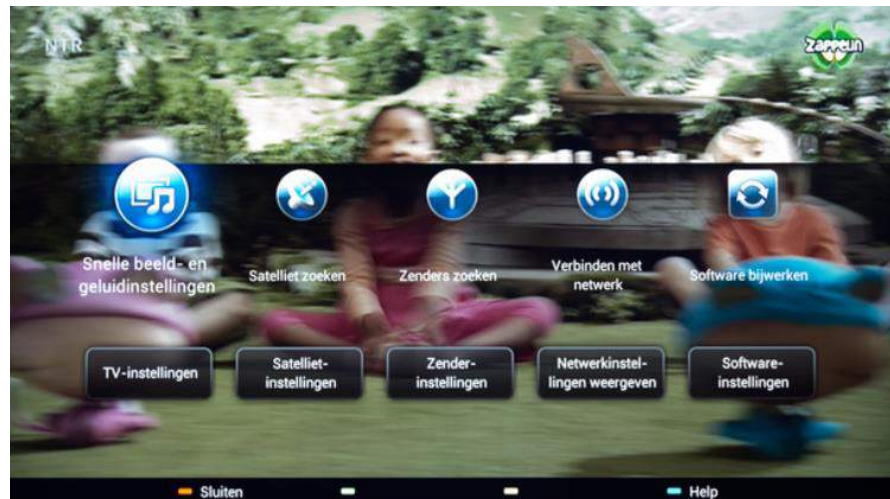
NTR

zappelin

Snelle beeld- en geluidinstellingen

Satelliet zoeken

Zenders zoeken

Verbinden met netwerk

Software bijwerken

TV-instellingen

Satelliet-instellingen

Zender-instellingen

Netwerkinstellingen weergeven

Software-instellingen

Sluiten

Help